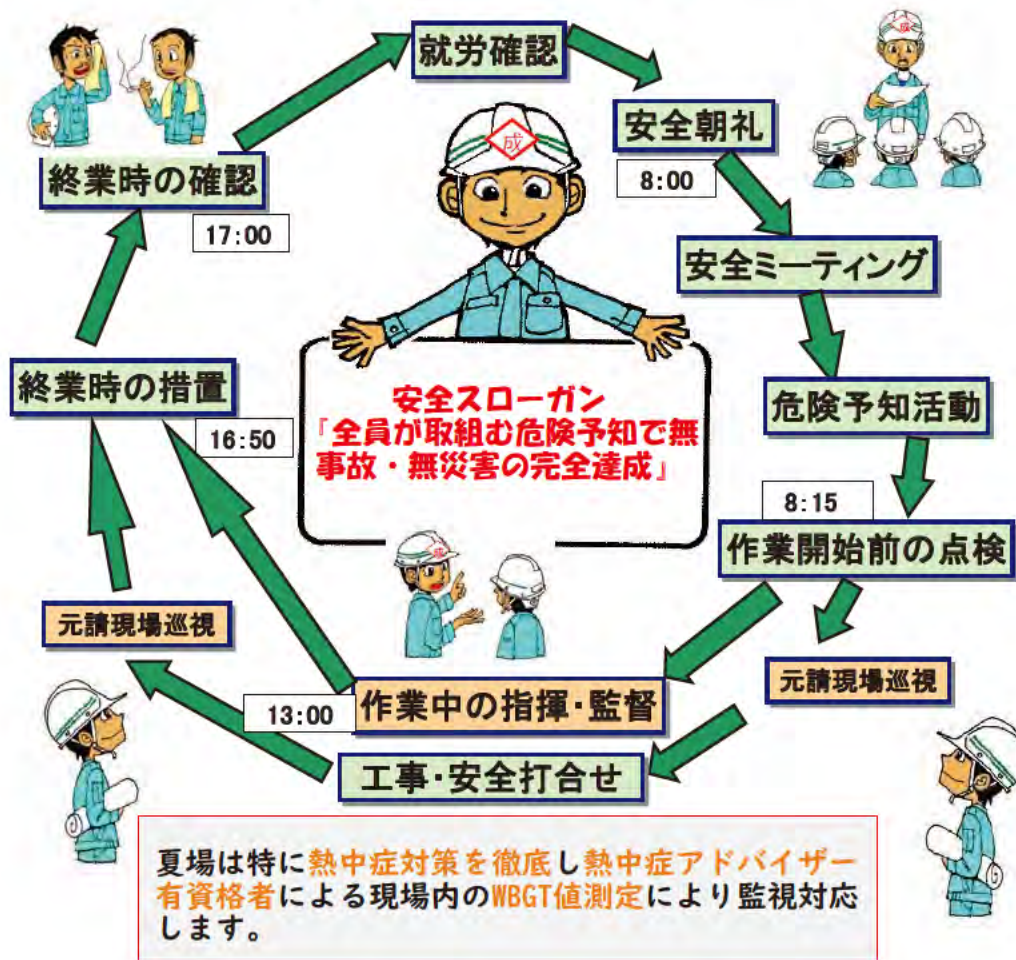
就労確認

安全朝礼

8:00

安全ミーティング

危険予知活動

8:15

作業開始前の点検

元請現場巡視

工事・安全打合せ

13:00

作業中の指揮・監督

元請現場巡視

16:50

終業時の措置

17:00

終業時の確認

成

安全スローガン
「全員が取組む危険予知で無事故・無災害の完全達成」

夏場は特に熱中症対策を徹底し熱中症アドバイザー有資格者による現場内のWBGT値測定により監視対応します。